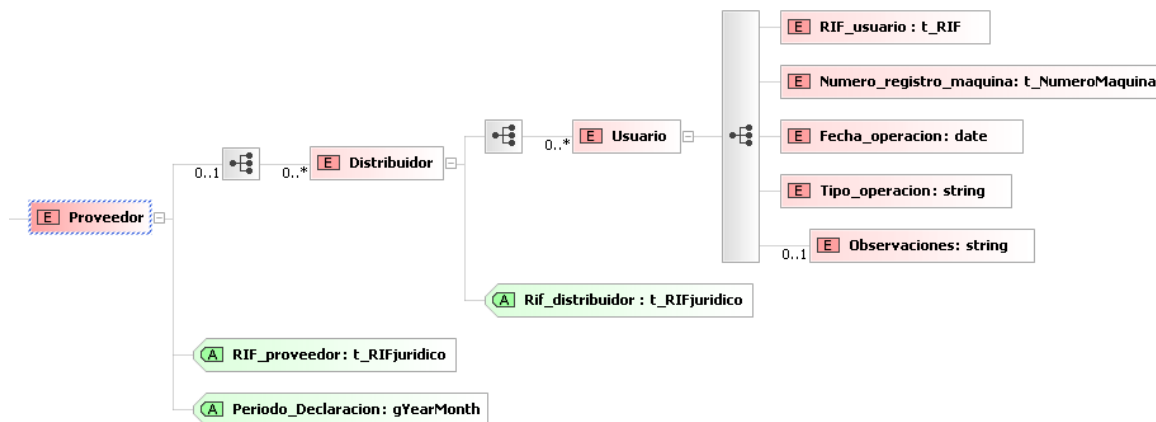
E RIF_usuario : t_RIF

E Numero_registro_maquina: t_NumeroMaquina

0..1

0..*

E Distribuidor

0..*

E Usuario

E Fecha_operacion: date

E Proveedor

E Tipo_operacion: string

0..1

E Observaciones: string

A Rif_distribuidor : t_RIFjuridico

A RIF_proveedor: t_RIFjuridico

A Periodo_Declaracion: gYearMonth